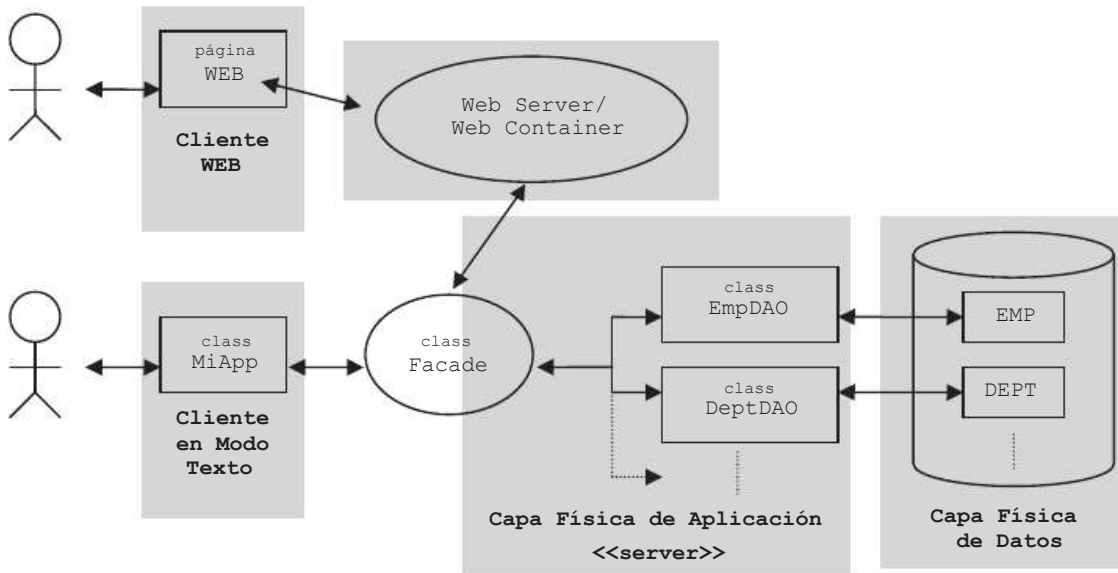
página
WEB

Cliente
WEB

Web Server/
Web Container

class
MiApp

Cliente
en Modo
Texto

class
Facade

class
EmpDAO

class
DeptDAO

Capa Física de Aplicación
<<server>>

EMP

DEPT

Capa Física
de Datos